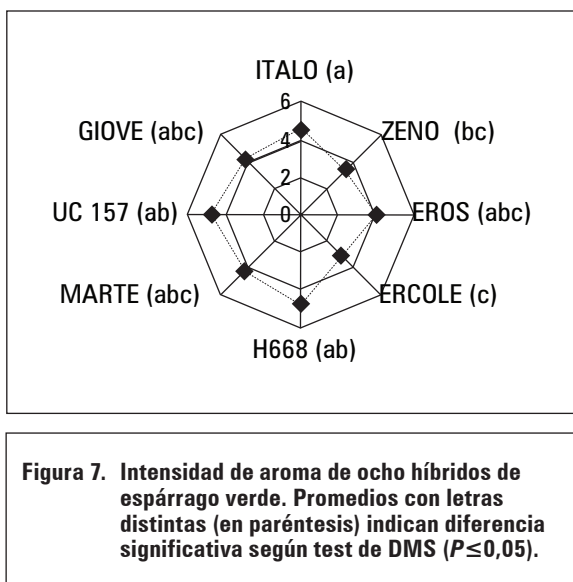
ITALO (a)
6
4
2
0
ZENO (bc)
EROS (abc)
ERCOLE (c)
H668 (ab)
MARTE (abc)
UC 157 (ab)
GIOVE (abc)

Figura 7. Intensidad de aroma de ocho híbridos de espárrago verde. Promedios con letras distintas (en paréntesis) indican diferencia significativa según test de DMS ($P \leq 0,05$).